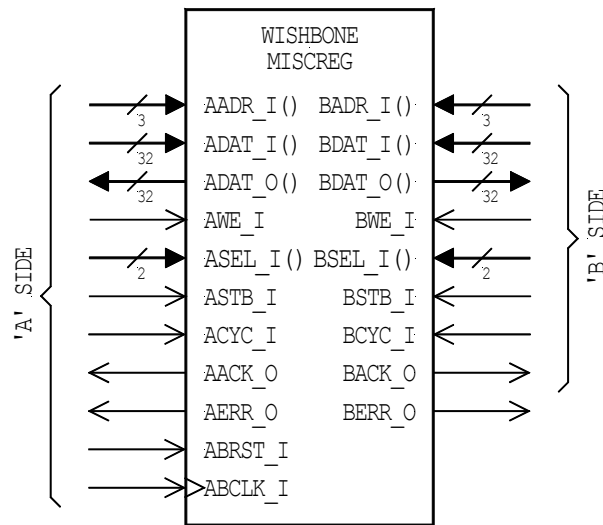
WISHBONE
MISCREG

AADR_I() BADR_I()
ADAT_I() BDAT_I()
ADAT_O() BDAT_O()
AWE_I BWE_I
ASEL_I() BSEL_I()
ASTB_I BSTB_I
ACYC_I BCYC_I
AACK_O BACK_O
AERR_O BERR_O
ABRST_I
ABCLK_I

3
32
32
2
3
32
32
2

'A' SIDE
'B' SIDE